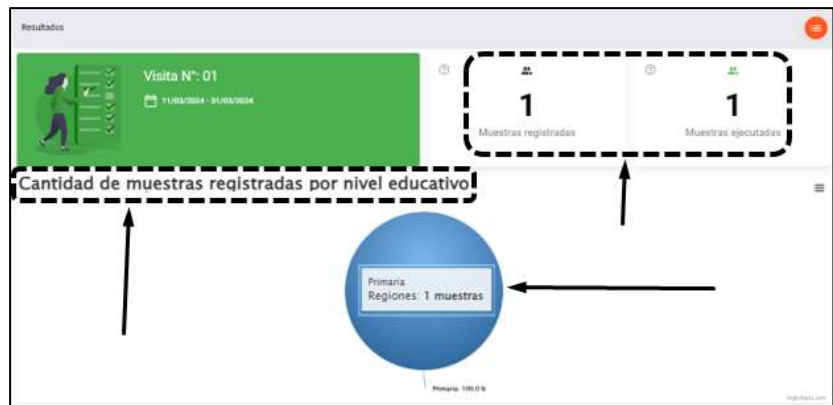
Resultados

Visita N°: 01

11/03/2024 - 31/03/2024

1

Muestras registradas

1

Muestras ejecutadas

Cantidad de muestras registradas por nivel educativo

Primaria
Regiones: 1 muestras

Primaria: 100.0 %

Highcharts.com